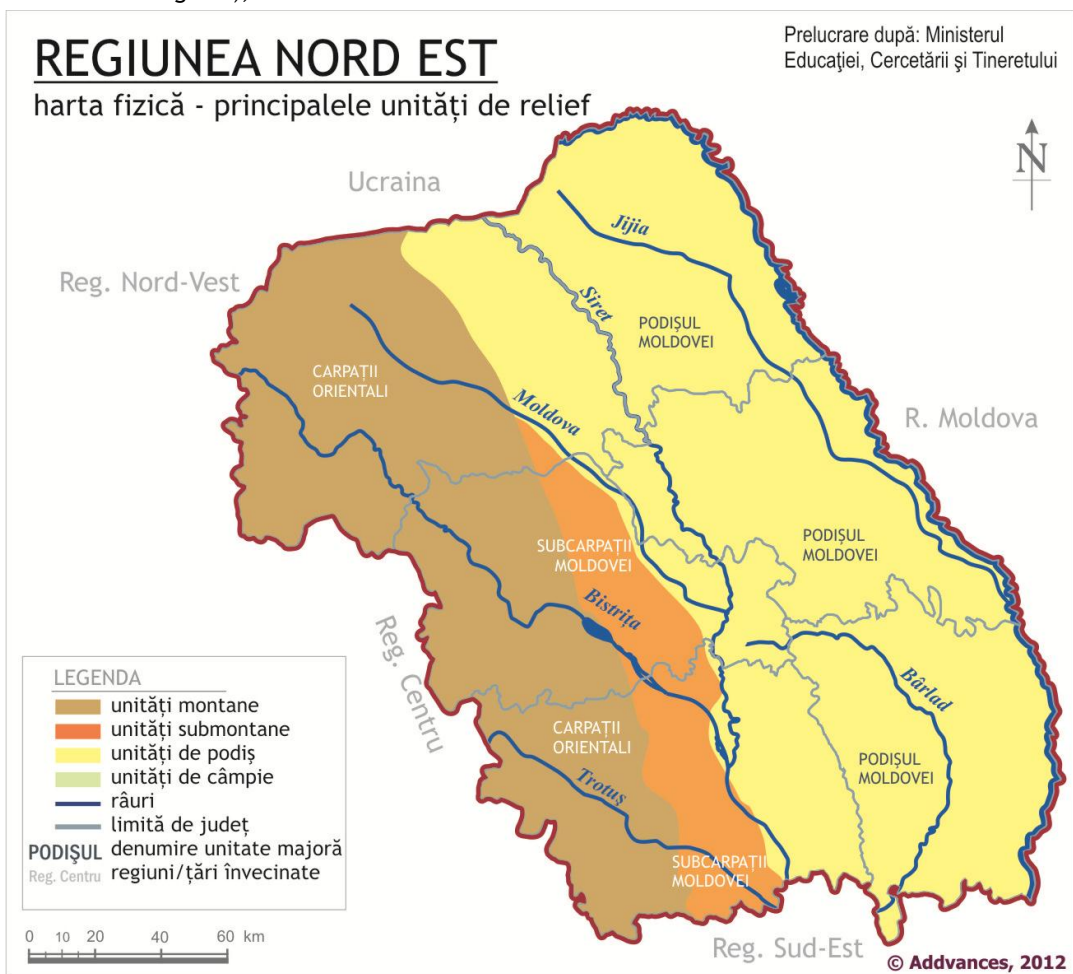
REGIUNEA NORD EST
harta fizică - principalele unități de relief

Prelucrare după: Ministerul Educaţiei, Cercetării şi Tineretului

N

Ucraina

Reg. Nord-Vest

R. Moldova

Reg. Centru

Reg. Sud-Est

Jijia

Siret

Moldova

Bistrița

Bârlad

Trotuș

PODIȘUL MOLDOVEI

CARPAȚII ORIENTALI

PODIȘUL MOLDOVEI

SUBCARPAȚII MOLDOVEI

CARPAȚII ORIENTALI

PODIȘUL MOLDOVEI

SUBCARPAȚII MOLDOVEI

LEGENDA
unități montane
unități submontane
unități de podiș
unități de câmpie
râuri
limită de județ
PODIȘUL denumire unitate majoră
Reg. Centru regiuni/țări învecinate

0 10 20 40 60 km

© Addvances, 2012